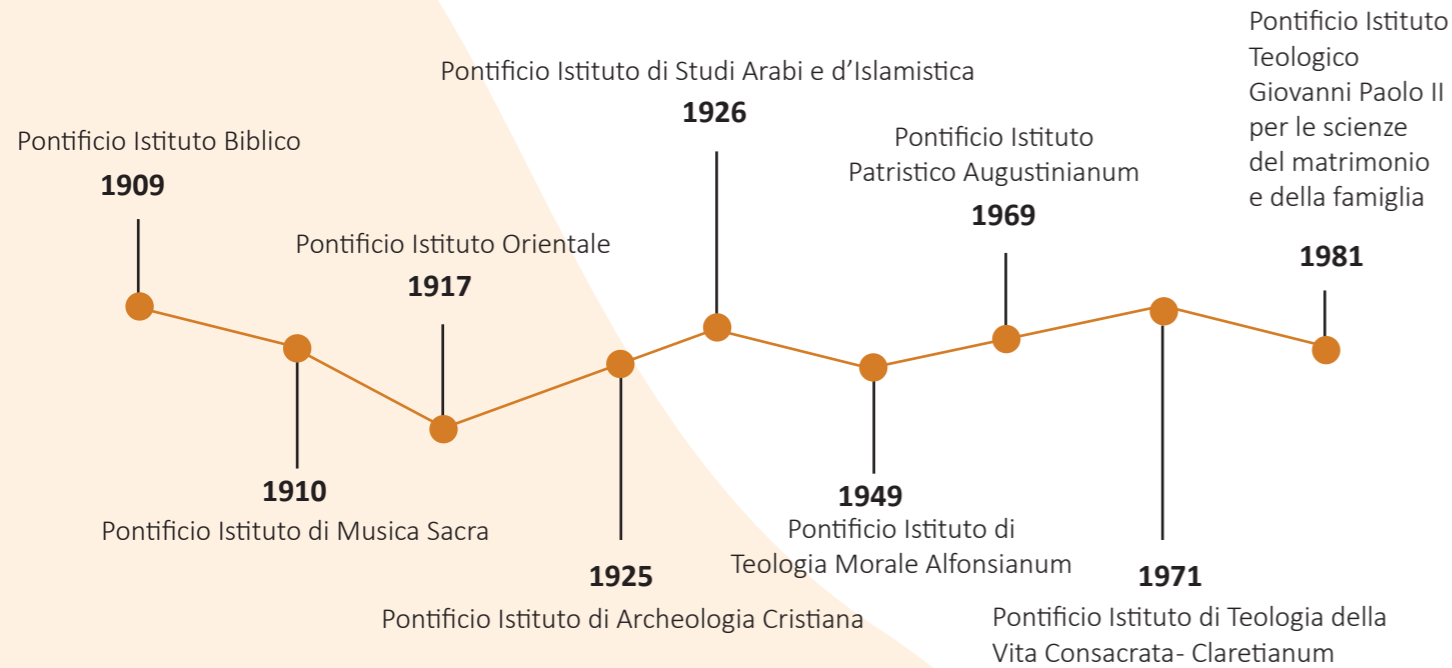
Pontificio Istituto Teologico Giovanni Paolo II per le scienze del matrimonio e della famiglia

Pontificio Istituto di Studi Arabi e d'Islamistica

1926

Pontificio Istituto Biblico

1909

Pontificio Istituto Patristico Augustinianum

1969

Pontificio Istituto Orientale

1917

1981

1910

Pontificio Istituto di Musica Sacra

1949

Pontificio Istituto di Teologia Morale Alfonsianum

1925

1971

Pontificio Istituto di Archeologia Cristiana

Pontificio Istituto di Teologia della Vita Consacrata- Claretianum